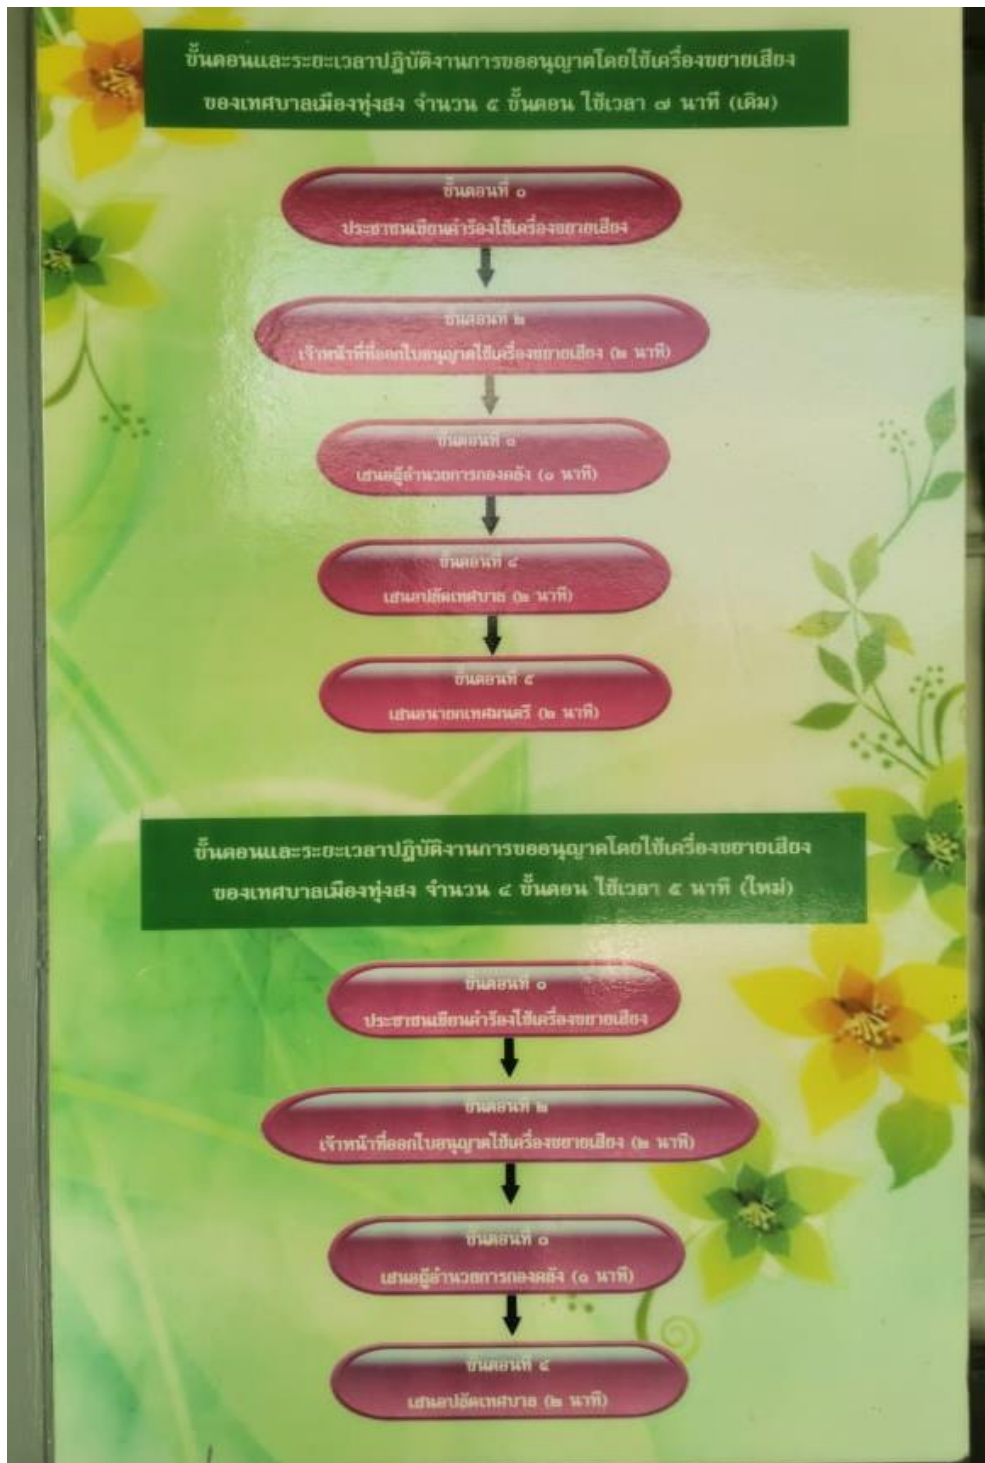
ขั้นตอนและระยะเวลาปฏิบัติงานการขออนุญาตโดยใช้เครื่องขยายเสียง ของเทศบาลเมืองทุ่งสง จำนวน ๕ ขั้นตอน ใช้เวลา ๗ นาที (เดิม)

ขั้นตอนที่ ๑
ประชาชนเขียนคำร้องใช้เครื่องขยายเสียง

ขั้นตอนที่ ๒
เจ้าหน้าที่ออกใบอนุญาตใช้เครื่องขยายเสียง (๒ นาที)

ขั้นตอนที่ ๓
เสนอผู้อำนวยการกองคลัง (๑ นาที)

ขั้นตอนที่ ๔
เสนอปลัดเทศบาล (๒ นาที)

ขั้นตอนที่ ๕
เสนอนายกเทศมนตรี (๒ นาที)

ขั้นตอนและระยะเวลาปฏิบัติงานการขออนุญาตโดยใช้เครื่องขยายเสียง ของเทศบาลเมืองทุ่งสง จำนวน ๔ ขั้นตอน ใช้เวลา ๕ นาที (ใหม่)

ขั้นตอนที่ ๑
ประชาชนเขียนคำร้องใช้เครื่องขยายเสียง

ขั้นตอนที่ ๒
เจ้าหน้าที่ออกใบอนุญาตใช้เครื่องขยายเสียง (๒ นาที)

ขั้นตอนที่ ๓
เสนอผู้อำนวยการกองคลัง (๑ นาที)

ขั้นตอนที่ ๔
เสนอปลัดเทศบาล (๒ นาที)